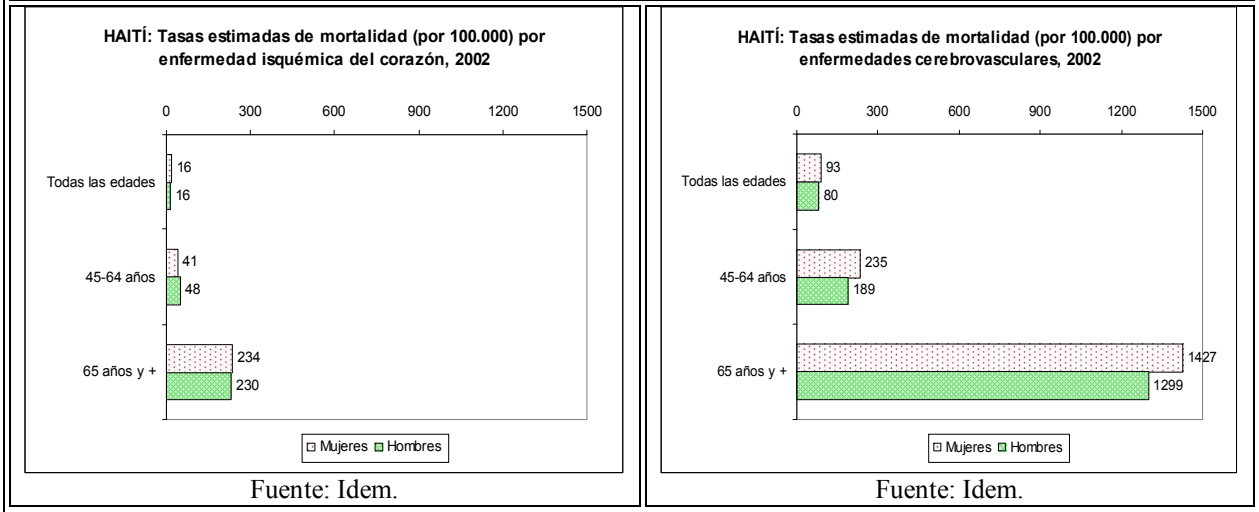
HAITÍ: Tasas estimadas de mortalidad (por 100.000) por enfermedad isquémica del corazón, 2002

0 300 600 900 1200 1500

Todas las edades
16
16

45-64 años
41
48

65 años y +
234
230

Mujeres Hombres

Fuente: Idem.

HAITÍ: Tasas estimadas de mortalidad (por 100.000) por enfermedades cerebrovasculares, 2002

0 300 600 900 1200 1500

Todas las edades
93
80

45-64 años
235
189

65 años y +
1427
1299

Mujeres Hombres

Fuente: Idem.